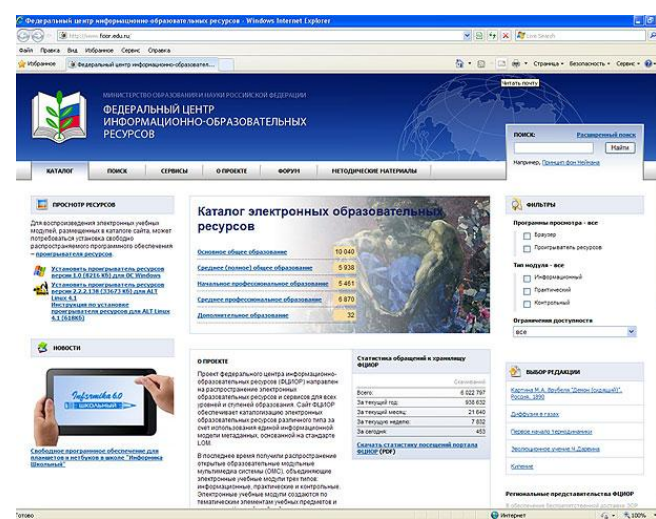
Федеральный центр информационно-образовательных ресурсов - Windows Internet Explorer

http://www.fcior.edu.ru/

Live Search

Файл Правка Вид Избранное Сервис Справка

Избранное

Федеральный центр информационно-образовательн...

Страница Безопасность Сервис

Читать почту

МИНИСТЕРСТВО ОБРАЗОВАНИЯ И НАУКИ РОССИЙСКОЙ ФЕДЕРАЦИИ

ФЕДЕРАЛЬНЫЙ ЦЕНТР ИНФОРМАЦИОННО-ОБРАЗОВАТЕЛЬНЫХ РЕСУРСОВ

ПОИСК:

Расширенный поиск

Найти

Например, Принцип фон Неймана

КАТАЛОГ | ПОИСК | СЕРВИСЫ | О ПРОЕКТЕ | ФОРУМ | МЕТОДИЧЕСКИЕ МАТЕРИАЛЫ

ПРОСМОТР РЕСУРСОВ

Для воспроизведения электронных учебных модулей, размещенных в каталоге сайта, может потребоваться установка свободно распространяемого программного обеспечения – проигрыватели ресурсов.

Установить проигрыватель ресурсов версии 1.0 (8216 Kb) для ОС Windows

Установить проигрыватель ресурсов версии 2.2.2.138 (33673 Kb) для ALT Linux 4.1

Инструкция по установке проигрывателя ресурсов для ALT Linux 4.1 (618Kb)

НОВОСТИ

Informatika 6.0 ШКОЛЬНЫЙ

Свободное программное обеспечение для планшетов и нетбуков в школе "Информатика Школьный"

Каталог электронных образовательных ресурсов

| | |
|---|---|
| Основное общее образование | 10 040 |
| Среднее (полное) общее образование | 5 938 |
| Начальное профессиональное образование | 5 461 |
| Среднее профессиональное образование | 6 870 |
| Дополнительное образование | 32 |

О ПРОЕКТЕ

Проект федерального центра информационно-образовательных ресурсов (ФЦИОР) направлен на распространение электронных образовательных ресурсов и сервисов для всех уровней и ступеней образования. Сайт ФЦИОР обеспечивает каталогизацию электронных образовательных ресурсов различного типа за счет использования единой информационной модели метаданных, основанной на стандарте LOM.

В последнее время получили распространение открытые образовательные модульные мультимедиа системы (ОМС), объединяющие электронные учебные модули трех типов: информационные, практические и контрольные. Электронные учебные модули создаются по тематическим элементам учебных предметов и

Статистика обращений к хранилищу ФЦИОР

| | Скачиваний |
|---|---|
| Всего: | 6 022 797 |
| За текущий год: | 936 632 |
| За текущий месяц: | 21 640 |
| За текущую неделю: | 7 632 |
| За сегодня: | 453 |

Скачать статистику посещений портала ФЦИОР (PDF)

ФИЛЬТРЫ

Программы просмотра - все

Браузер

Проигрыватель ресурсов

Тип модуля - все

Информационный

Практический

Контрольный

Ограничения доступности

все

ВЫБОР РЕДАКЦИИ

Картина М.А. Врубеля "Демон (сидящий)", Россия, 1890

Диффузия в газах

Первое начало термодинамики

Эволюционное учение Ч.Дарвина

Клевание

Региональные представительства ФЦИОР

Готово

Интернет

100%